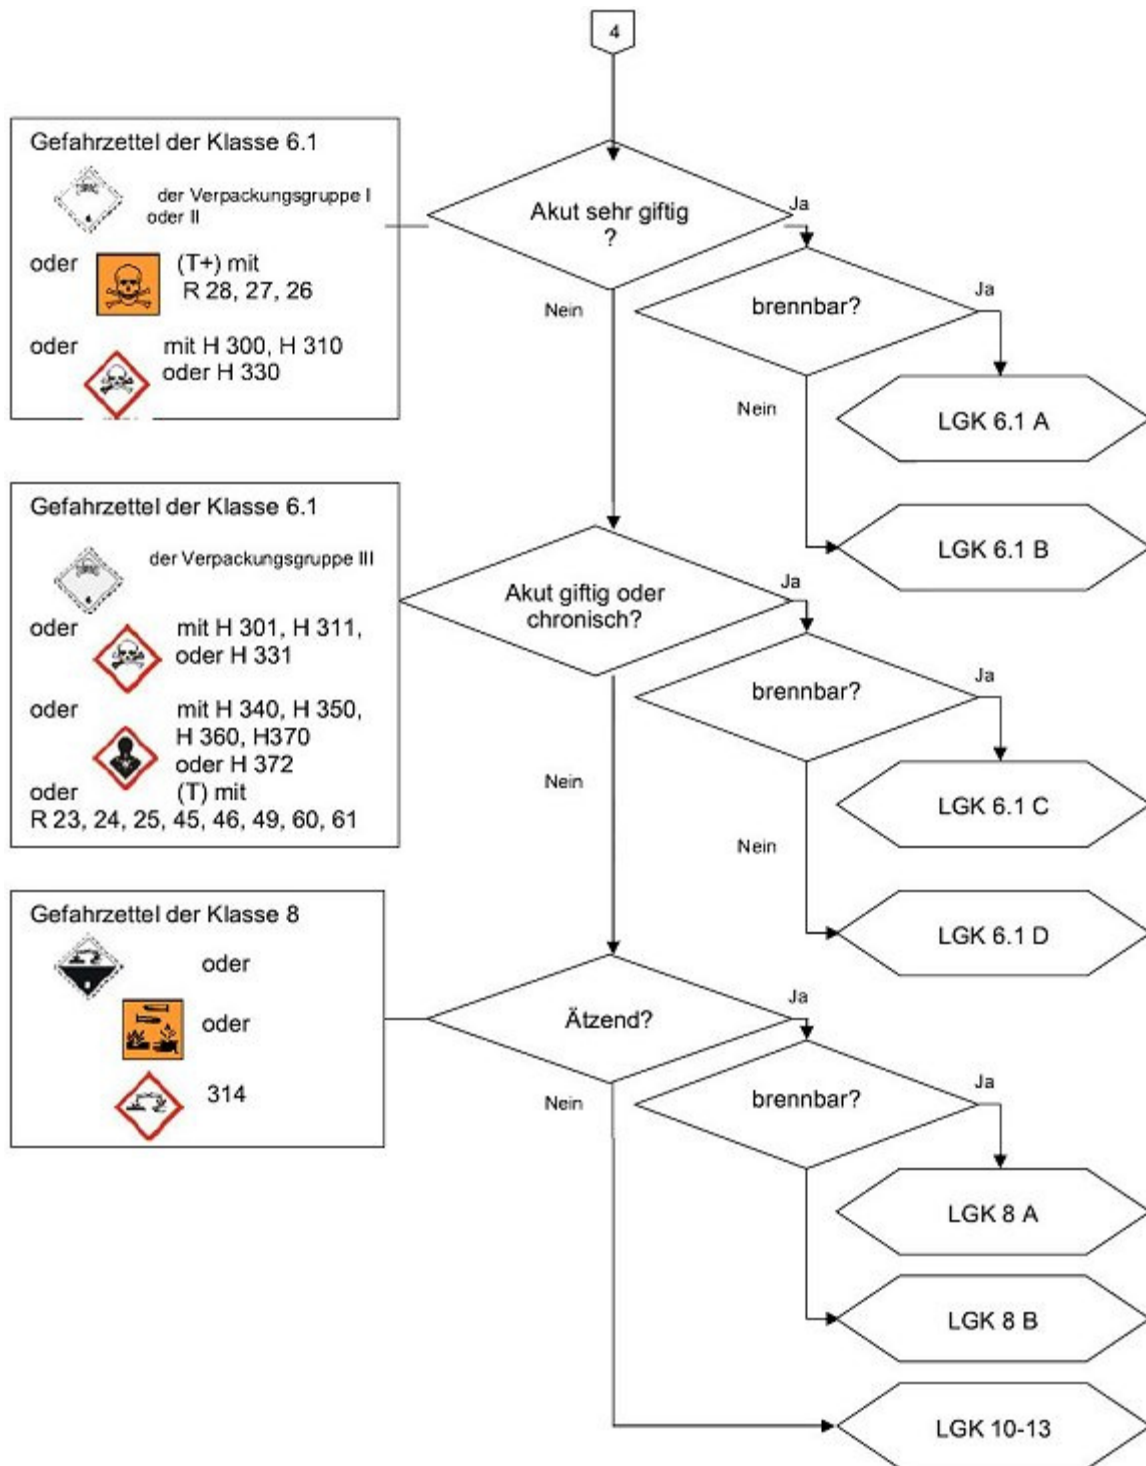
4

Gefahrzettel der Klasse 6.1

der Verpackungsgruppe I oder II

oder (T+) mit R 28, 27, 26

oder mit H 300, H 310 oder H 330

Akut sehr giftig ?

Ja

Nein

brennbar?

Ja

Nein

LGK 6.1 A

LGK 6.1 B

Gefahrzettel der Klasse 6.1

der Verpackungsgruppe III

oder mit H 301, H 311, oder H 331

oder mit H 340, H 350, H 360, H370 oder H 372

oder (T) mit R 23, 24, 25, 45, 46, 49, 60, 61

Akut giftig oder chronisch?

Ja

Nein

brennbar?

Ja

Nein

LGK 6.1 C

LGK 6.1 D

Gefahrzettel der Klasse 8

oder

oder

314

Ätzend?

Ja

Nein

brennbar?

Ja

LGK 8 A

LGK 8 B

LGK 10-13